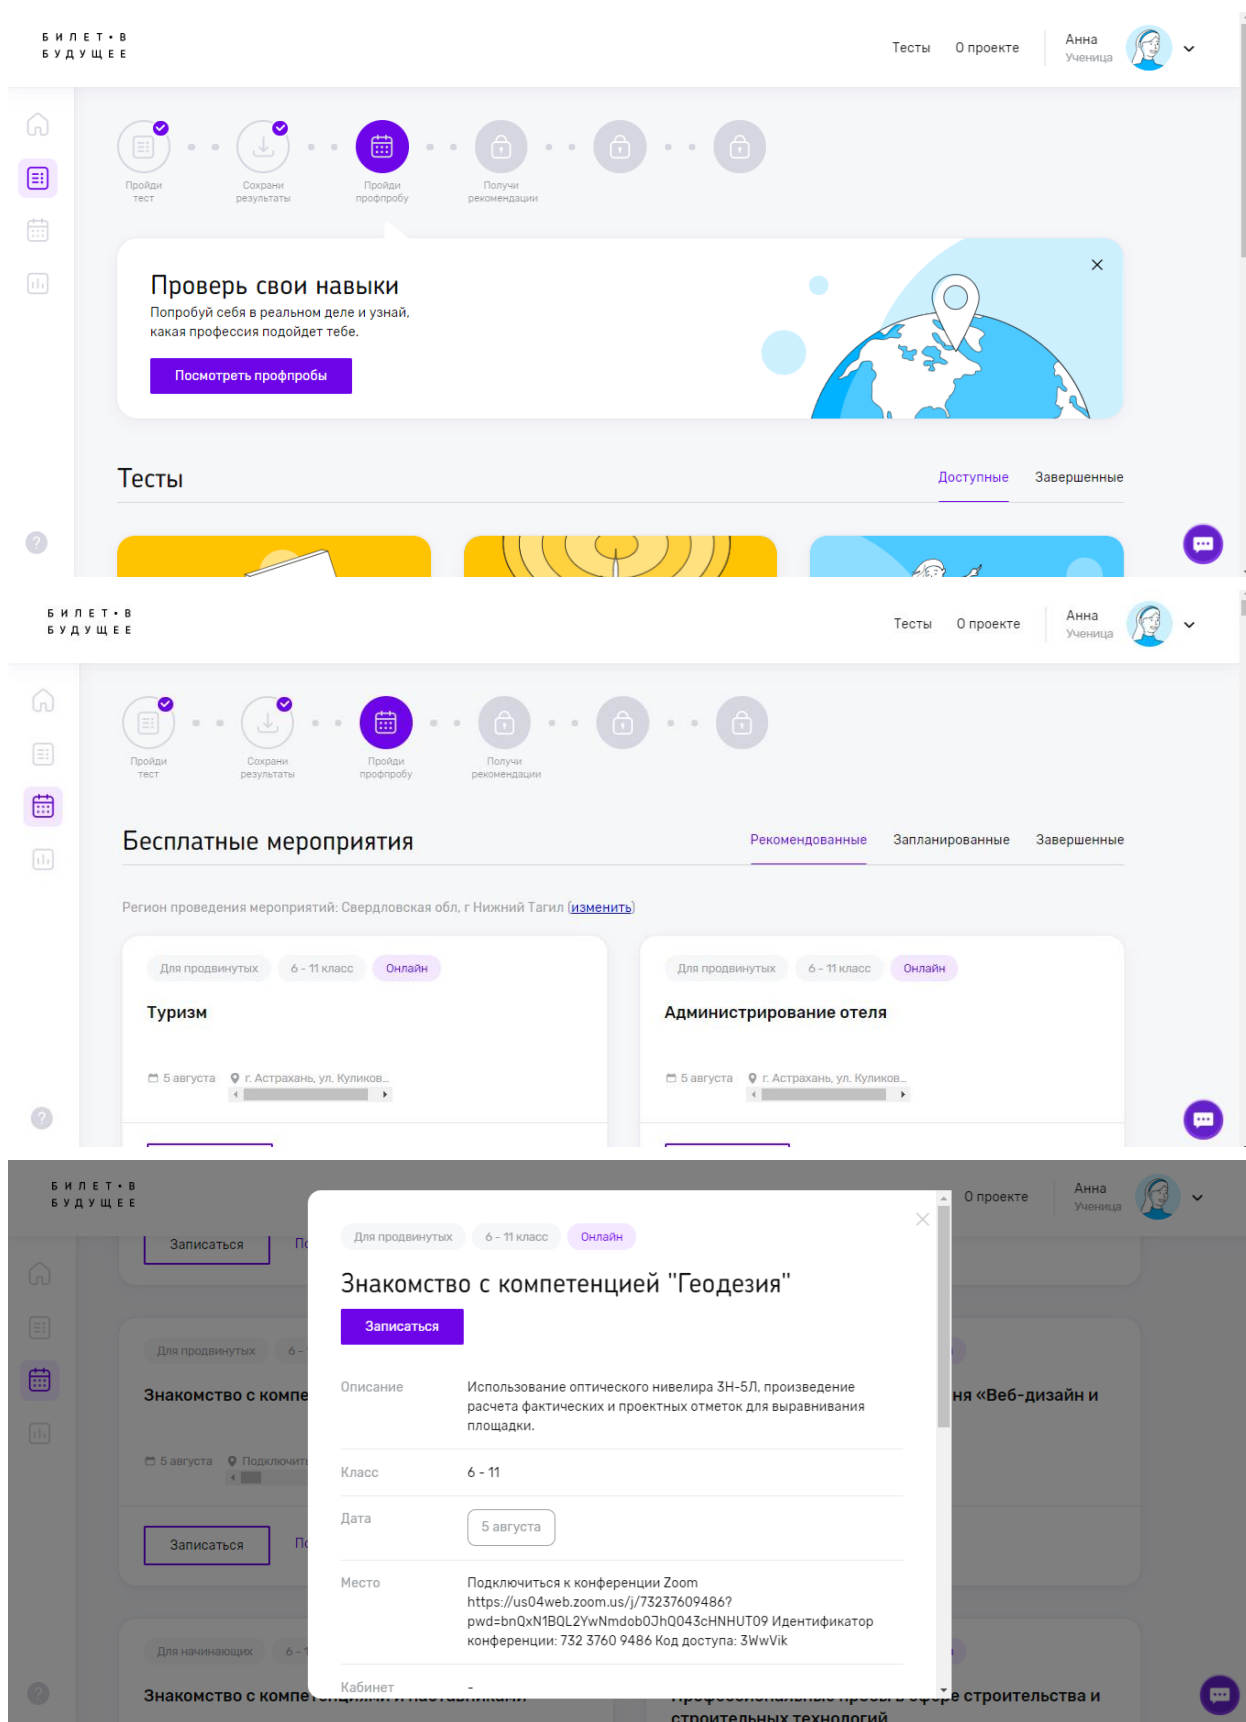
БИЛЕТ • В БУДУЩЕЕ

Тесты О проекте Анна Ученица

Пройди тест Сохрани результаты Пройди профпробу Получи рекомендации

Проверь свои навыки
Попробуй себя в реальном деле и узнай, какая профессия подойдет тебе.

Посмотреть профпробы

Тесты Доступные Завершенные

БИЛЕТ • В БУДУЩЕЕ

Тесты О проекте Анна Ученица

Пройди тест Сохрани результаты Пройди профпробу Получи рекомендации

Бесплатные мероприятия Рекомендованные Запланированные Завершенные

Регион проведения мероприятий: Свердловская обл, г Нижний Тагил (изменить)

Для продвинутых 6 - 11 класс Онлайн
Туризм
5 августа г. Астрахань, ул. Куликов...

Для продвинутых 6 - 11 класс Онлайн
Администрирование отеля
5 августа г. Астрахань, ул. Куликов...

БИЛЕТ • В БУДУЩЕЕ

О проекте Анна Ученица

Записаться По

Для продвинутых 6 -
Знакомство с компе
5 августа Подключит
Записаться По
Для начинающих 6 -
Знакомство с компетенциями и наставниками

ня «Веб-дизайн и
профессиональные пробы в сфере строительства и строительных технологий

Для продвинутых 6 - 11 класс Онлайн
Знакомство с компетенцией "Геодезия"
Записаться

| Описание | Использование оптического нивелира 3Н-5Л, произведение расчета фактических и проектных отметок для выравнивания площадки. |
|---|---|
| Класс | 6 - 11 |
| Дата | 5 августа |
| Место | Подключиться к конференции Zoom https://us04web.zoom.us/j/73237609486?pwd=bnQxN1BQL2YwNmdob0JhQ043cHNHUT09 Идентификатор конференции: 732 3760 9486 Код доступа: 3WwVik |
| Кабинет | - |